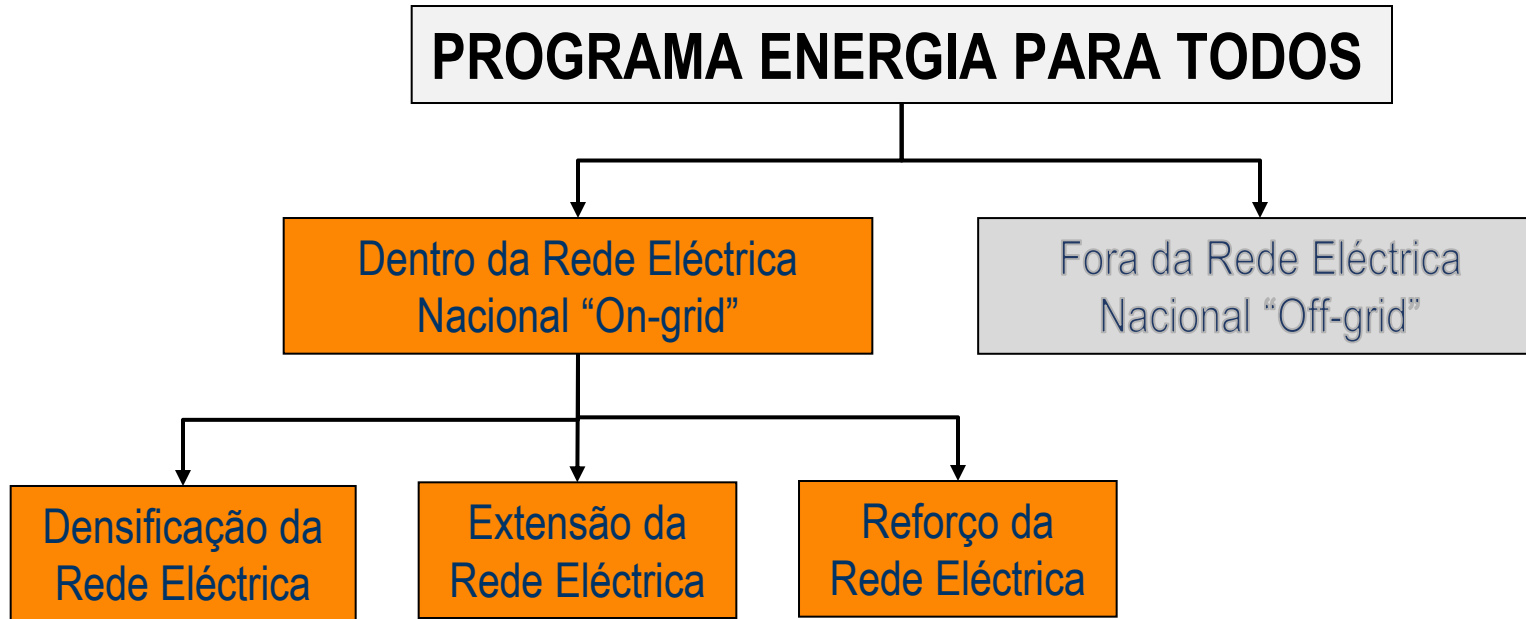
PROGRAMA ENERGIA PARA TODOS

Dentro da Rede Eléctrica Nacional “On-grid”

Fora da Rede Eléctrica Nacional “Off-grid”

Densificação da Rede Eléctrica

Extensão da Rede Eléctrica

Reforço da Rede Eléctrica